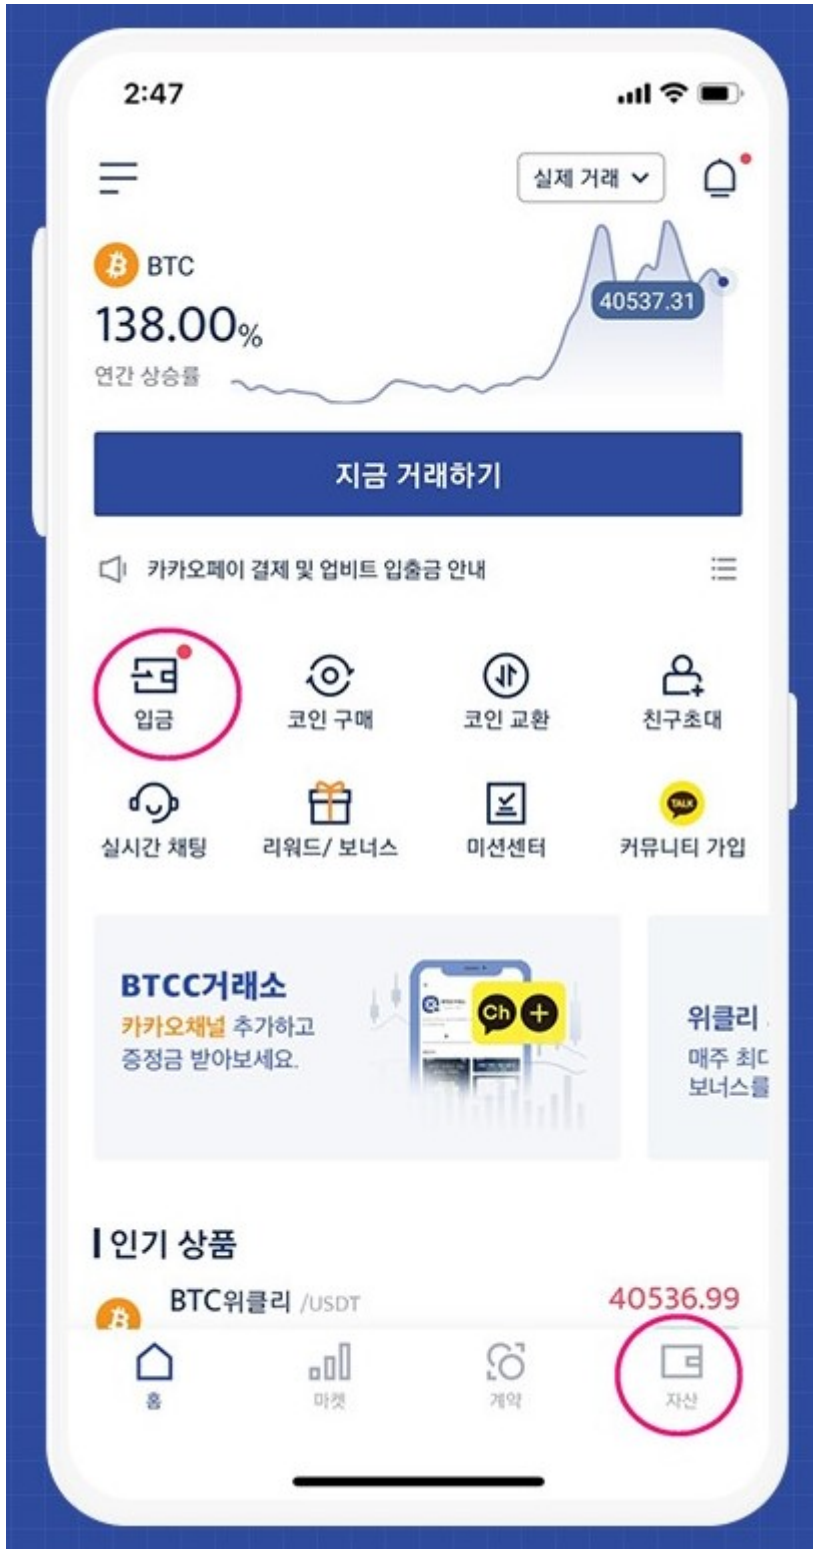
2:47

실제 거래

BTC
138.00%
연간 상승률
40537.31

지금 거래하기

카카오페이 결제 및 업비트 입출금 안내

입금
코인 구매
코인 교환
친구초대
실시간 채팅
리워드/ 보너스
미션센터
TALK
커뮤니티 가입

BTCC거래소
카카오채널 추가하고 증정금 받아보세요.
Ch

위클리
매주 최다
보너스를

인기 상품
BTC위클리 /USDT
40536.99

홈
마켓
계약
자산